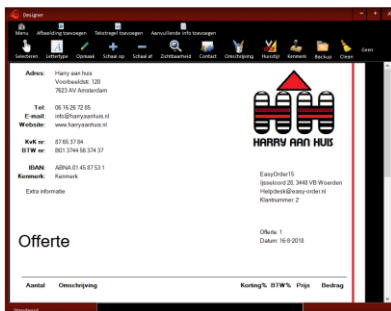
Designer

Menu Afbeelding toevoegen Tekstregel toevoegen Aanvullende Info toevoegen

Selecteren Lettertype Opmaak Schaal op Schaal af Zichtbaarheid Contact Omschrijving Huisstijl Kenmerk Backup Clean Geen

Adres: Harry aan huis
Voorbeeldstr. 128
7623 AV Amsterdam

Tel: 06 16 26 72 85
E-mail: info@harryaanhuis.nl
Website: www.harryaanhuis.nl

KvK nr: 87 65 37 84
BTW nr: 801 3744 56 374 37

IBAN: ABNA 01 45 87 53 1
Kenmerk: Kenmerk

Extra informatie

HARRY AAN HUIS

EasyOrder15
Ijsseloord 20, 3448 VB Woerden
Helpdesk@easy-order.nl
Klantnummer: 2

Offerte

Offerte: 1
Datum: 16-9-2018

Aantal Omschrijving Korting% BTW% Prijs Bedrag

Standaard